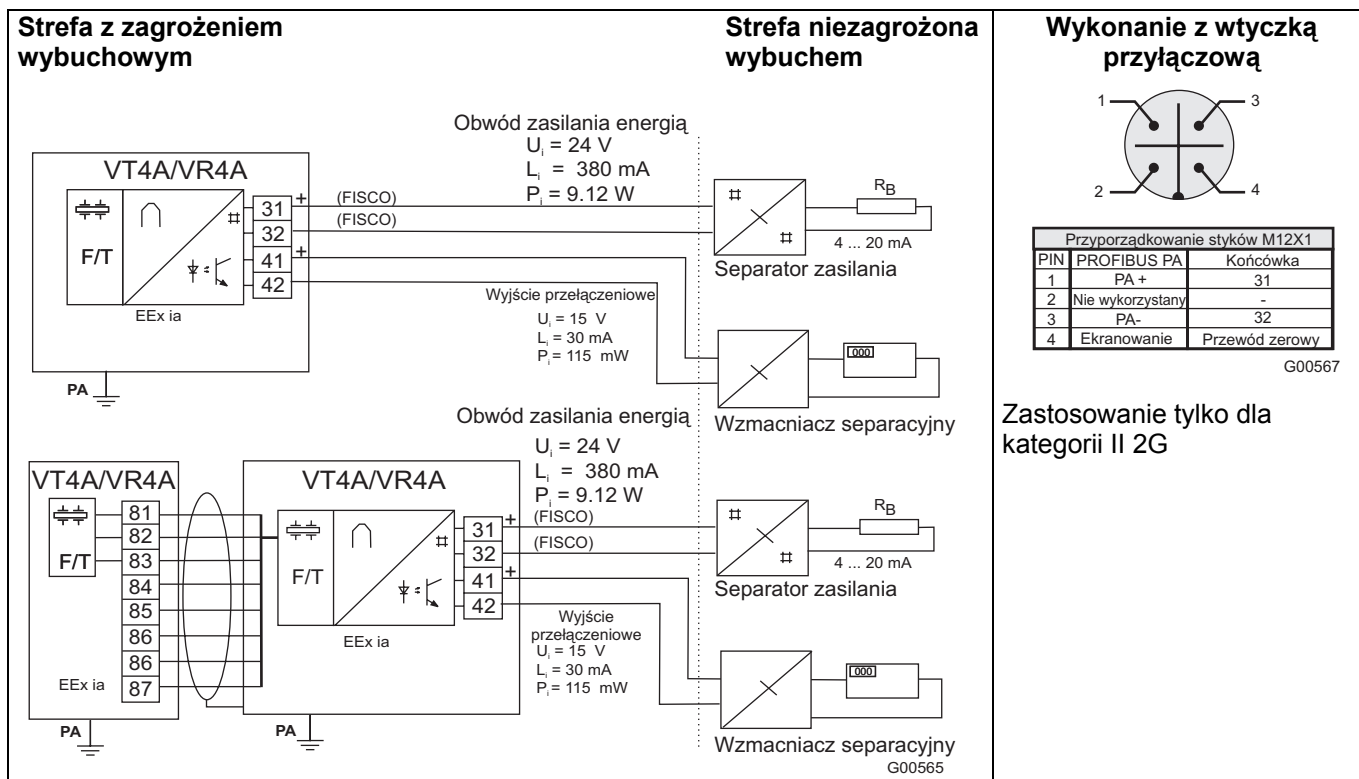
Strefa z zagrożeniem wybuchowym

Strefa niezagrożona wybuchem

Wykonanie z wtyczką przyłączową

Obwód zasilania energią
$U_i$ = 24 V
$L_i$ = 380 mA
$P_i$ = 9.12 W

VT4A/VR4A

F/T

31
32
41
42

+
+

(FISCO)
(FISCO)

EEx ia

PA

$R_B$

4 ... 20 mA

Separator zasilania

Wyjście przełączeniowe
$U_i$ = 15 V
$L_i$ = 30 mA
$P_i$ = 115 mW

000

Wzmacniacz separacyjny

Obwód zasilania energią
$U_i$ = 24 V
$L_i$ = 380 mA
$P_i$ = 9.12 W

VT4A/VR4A

F/T

81
82
83
84
85
86
86
87

EEx ia

PA

VT4A/VR4A

F/T

31
32
41
42

+
+

(FISCO)
(FISCO)

EEx ia

PA

$R_B$

4 ... 20 mA

Separator zasilania

Wyjście przełączeniowe
$U_i$ = 15 V
$L_i$ = 30 mA
$P_i$ = 115 mW

000

Wzmacniacz separacyjny

G00565

1
3
2
4

| Przyporządkowanie styków M12X1 | | |
|---|---|---|
| PIN | PROFIBUS PA | Końcówka |
| 1 | PA + | 31 |
| 2 | Nie wykorzystany | - |
| 3 | PA- | 32 |
| 4 | Ekranowanie | Przewód zerowy |

G00567

Zastosowanie tylko dla kategorii II 2G